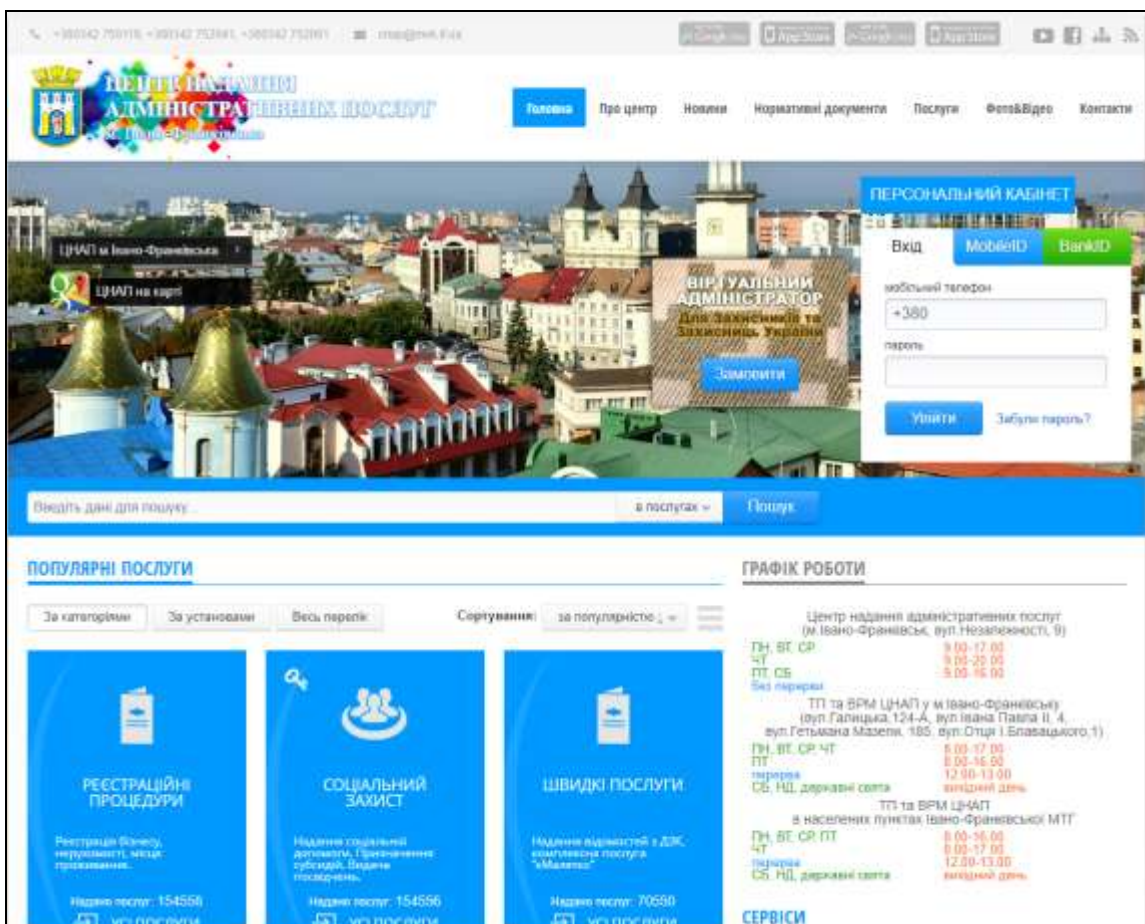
+380342 750115, +380342 752841, +380342 752861 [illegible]

ЦЕНТР НАДАННЯ АДМІНІСТРАТИВНИХ ПОСЛУГ м. Івано-Франківська

Головна Про центр Новини Нормативні документи Послуги Фото&Відео Контакти

ЦНАП м Івано-Франківська

ЦНАП на карті

ВІРТУАЛЬНИЙ АДМІНІСТРАТОР Для захисників та Захисниць України

Замовити

ПЕРСОНАЛЬНИЙ КАБІНЕТ

Вхід MobileID BankID

мобільний телефон

+380

пароль

Увійти Забули пароль?

Введіть дані для пошуку... в послугах Пошук

ПОПУЛЯРНІ ПОСЛУГИ

За категоріями За установами Весь перелік Сортування: за популярністю

РЕЄСТРАЦІЙНІ ПРОЦЕДУРИ

Реєстрація бізнесу, нерухомості, місця проживання...

Надано послуг: 154556

УСІ ПОСЛУГИ

СОЦІАЛЬНИЙ ЗАХИСТ

Надання соціальної допомоги, Призначення субсидій, Видача посвідчень...

Надано послуг: 154556

УСІ ПОСЛУГИ

ШВИДКІ ПОСЛУГИ

Надання відомостей з ДЗК, комплексна послуга "єМалятко"

Надано послуг: 70550

УСІ ПОСЛУГИ

ГРАФІК РОБОТИ

Центр надання адміністративних послуг (м.Івано-Франківськ, вул.Незалежності, 9)

ПН, ВТ, СР 9.00-17.00
ЧТ 9.00-20.00
ПТ, СБ 9.00-16.00
Без перерви

ТП та ВРМ ЦНАП у м.Івано-Франківську (вул.Галицька,124-А, вул.Івана Павла II, 4, вул.Гетьмана Мазепи, 185, вул.Отця І.Блавацького,1)

ПН, ВТ, СР, ЧТ 8.00-17.00
ПТ 8.00-16.00
перерва 12.00-13.00
СБ, НД, державні свята вихідний день

ТП та ВРМ ЦНАП в населених пунктах Івано-Франківської МТГ

ПН, ВТ, СР, ПТ 8.00-16.00
ЧТ 8.00-17.00
перерва 12.00-13.00
СБ, НД, державні свята вихідний день

СЕРВІСИ